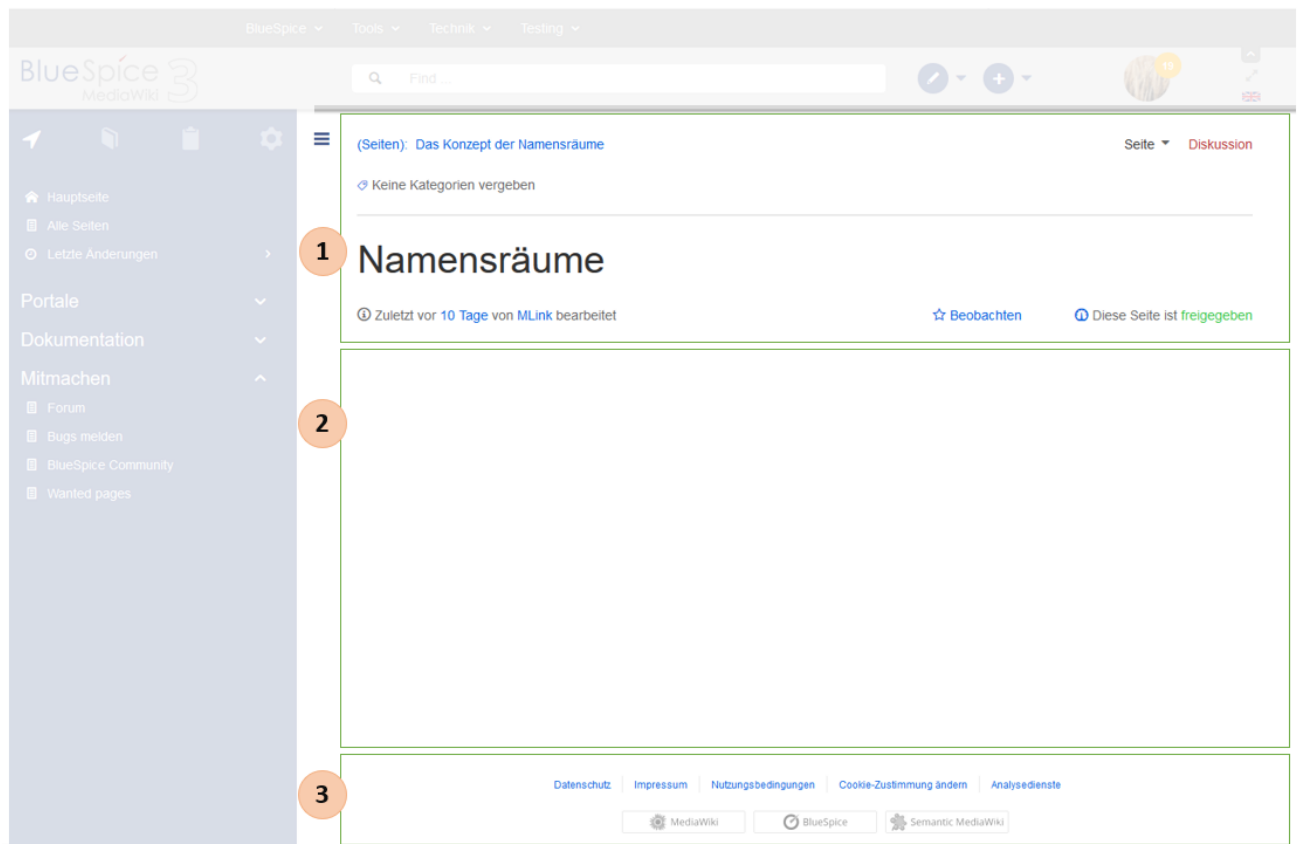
BlueSpice Tools Technik Testing

BlueSpice 3 MediaWiki

Find ...

19

Hauptseite
Alle Seiten
Letzte Änderungen

Portale
Dokumentation
Mitmachen
Forum
Bugs melden
BlueSpice Community
Wanted pages

(Seiten): Das Konzept der Namensräume

Seite Diskussion

Keine Kategorien vergeben

1

Namensräume

Zuletzt vor 10 Tage von MLink bearbeitet

Beobachten

Diese Seite ist freigegeben

2

3

Datenschutz | Impressum | Nutzungsbedingungen | Cookie-Zustimmung ändern | Analysedienste

MediaWiki BlueSpice Semantic MediaWiki